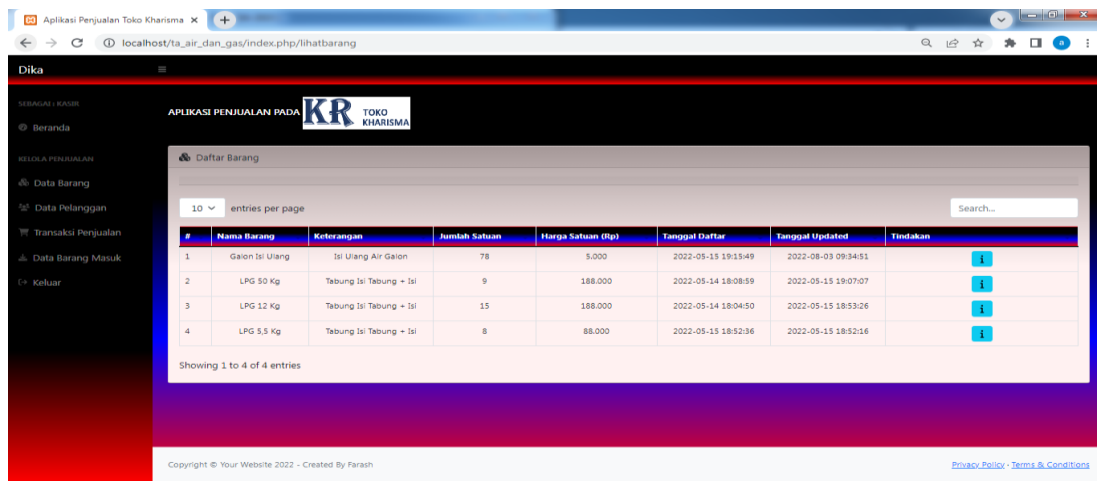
Aplikasi Penjualan Toko Kharisma ×

localhost/ta_air_dan_gas/index.php/lihatbarang

Dika

SEBAGAI : KASIR

Beranda

KELOLA PENJUALAN

Data Barang

Data Pelanggan

Transaksi Penjualan

Data Barang Masuk

Keluar

APLIKASI PENJUALAN PADA KR TOKO KHARISMA

Daftar Barang

10 entries per page

Search...

| # | Nama Barang | Keterangan | Jumlah Satuan | Harga Satuan (Rp) | Tanggal Daftar | Tanggal Updated | Tindakan |
|---|---|---|---|---|---|---|---|
| 1 | Galon Isi Ulang | Isi Ulang Air Galon | 78 | 5.000 | 2022-05-15 19:15:49 | 2022-08-03 09:34:51 | i |
| 2 | LPG 50 Kg | Tabung Isi Tabung + Isi | 9 | 188.000 | 2022-05-14 18:08:59 | 2022-05-15 19:07:07 | i |
| 3 | LPG 12 Kg | Tabung Isi Tabung + Isi | 15 | 188.000 | 2022-05-14 18:04:50 | 2022-05-15 18:53:26 | i |
| 4 | LPG 5,5 Kg | Tabung Isi Tabung + Isi | 8 | 88.000 | 2022-05-15 18:52:36 | 2022-05-15 18:52:16 | i |

Showing 1 to 4 of 4 entries

Copyright © Your Website 2022 - Created By Farash

Privacy Policy · Terms & Conditions